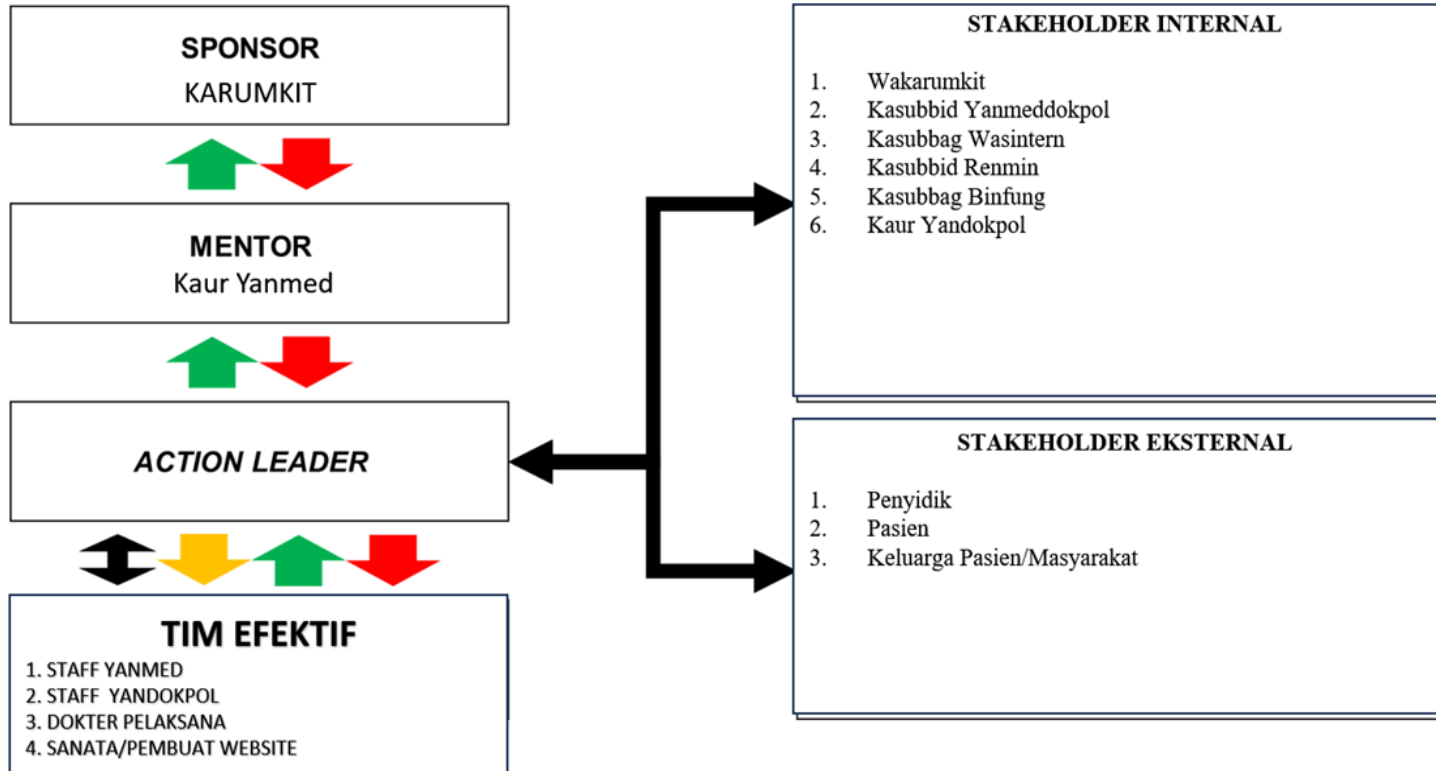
SPONSOR
KARUMKIT

MENTOR
Kaur Yanmed

ACTION LEADER

TIM EFEKTIF
1. STAFF YANMED
2. STAFF YANDOKPOL
3. DOKTER PELAKSANA
4. SANATA/PEMBUAT WEBSITE

STAKEHOLDER INTERNAL
1. Wakarumkit
2. Kasubbid Yanmeddokpol
3. Kasubbag Wasintern
4. Kasubbid Renmin
5. Kasubbag Binfung
6. Kaur Yandokpol

STAKEHOLDER EKSTERNAL
1. Penyidik
2. Pasien
3. Keluarga Pasien/Masyarakat